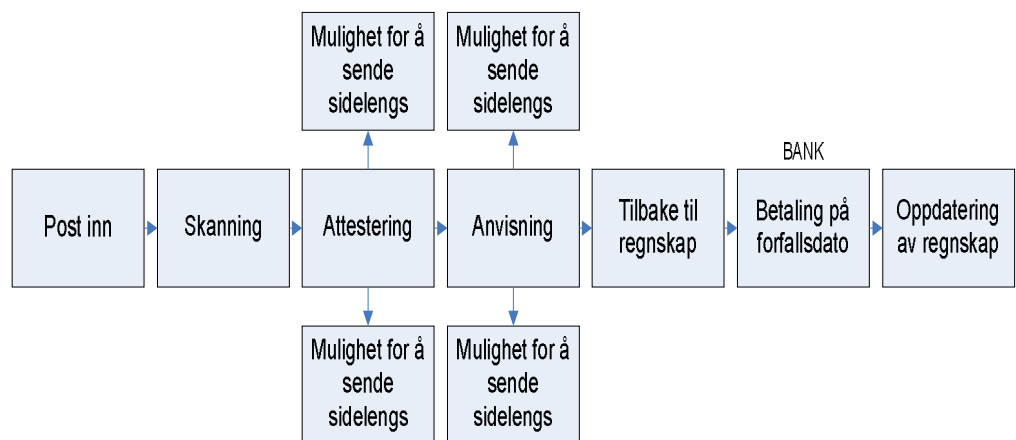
Mulighet for å sende sidelengs

Mulighet for å sende sidelengs

BANK

Post inn

Skanning

Attestering

Anvisning

Tilbake til regnskap

Betaling på forfallsdato

Oppdatering av regnskap

Mulighet for å sende sidelengs

Mulighet for å sende sidelengs